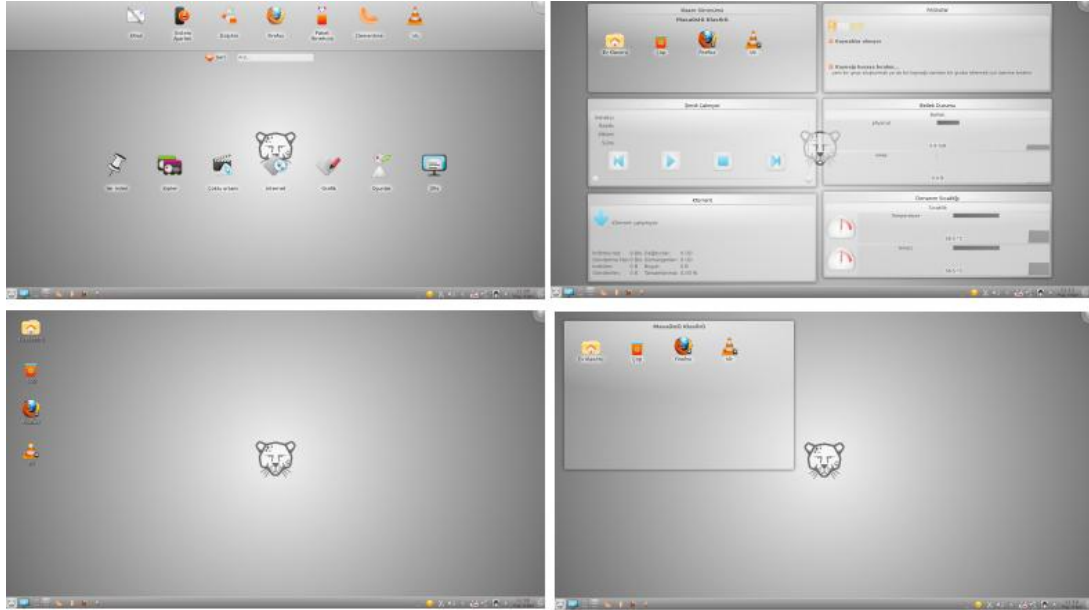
Sistem Ayarları

Firefox

Vlc

Ara

İnternet

Grafik

Oyunlar

Masaüstü Klasörü

Ev Klasörü

Firefox

Vlc

Firefox

Vlc

Masaüstü Klasörü

Ev Klasörü

Firefox

Vlc

Haberler

Şimdi Çalınıyor

Bellek Durumu

Ethernet

Donanım Sıcaklığı